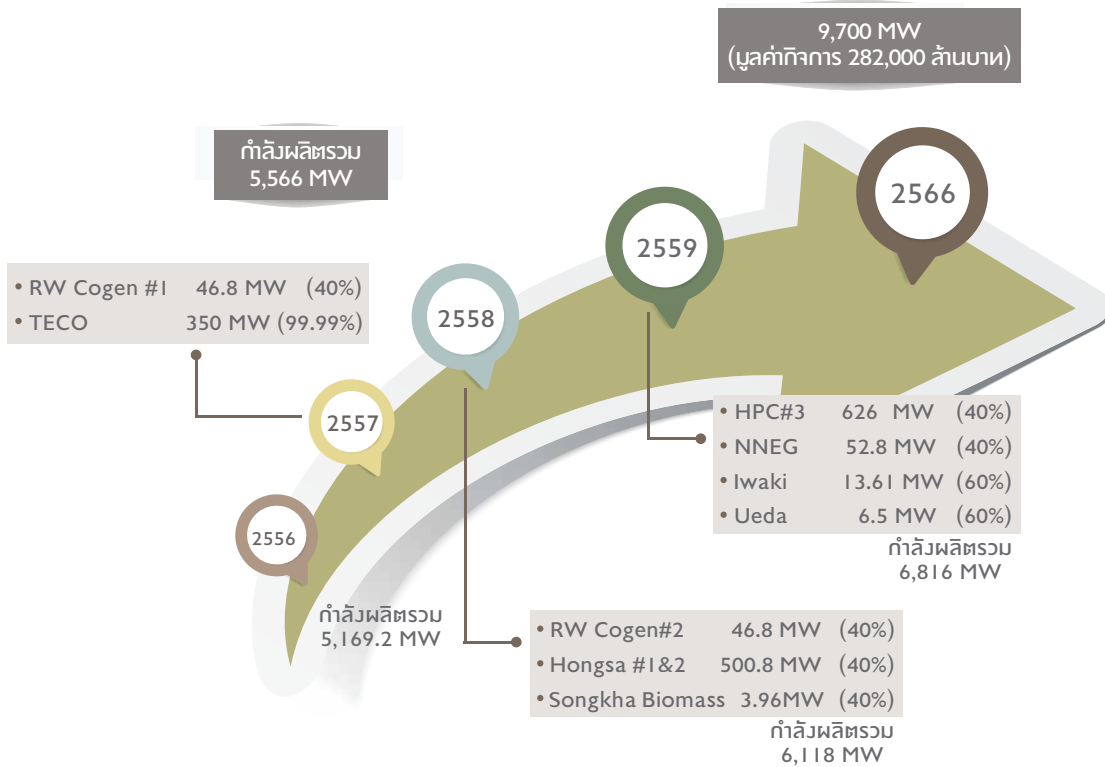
9,700 MW
(มูลค่ากิจการ 282,000 ล้านบาท)

กำลังผลิตรวม
5,566 MW

• RW Cogen #1 46.8 MW (40%)
• TECO 350 MW (99.99%)

2566

2559

2558

2557

2556

• HPC#3 626 MW (40%)
• NNEG 52.8 MW (40%)
• Iwaki 13.61 MW (60%)
• Ueda 6.5 MW (60%)

กำลังผลิตรวม
6,816 MW

กำลังผลิตรวม
5,169.2 MW

• RW Cogen#2 46.8 MW (40%)
• Hongsa #1&2 500.8 MW (40%)
• Songkha Biomass 3.96MW (40%)

กำลังผลิตรวม
6,118 MW